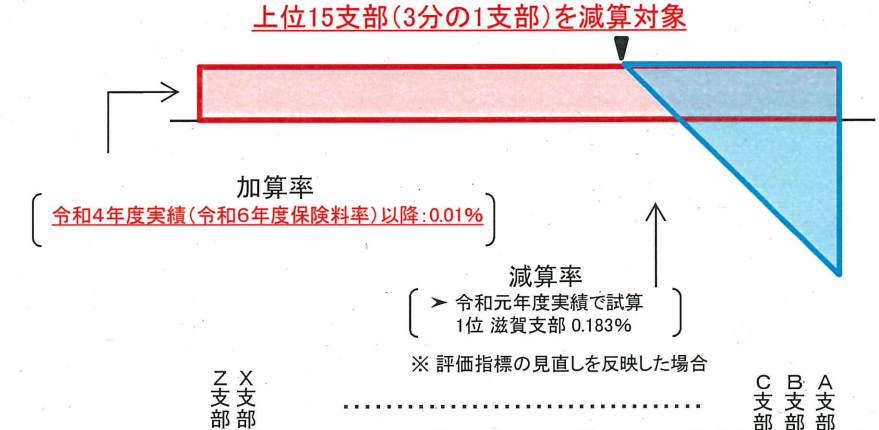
上位15支部（3分の1支部）を減算対象

加算率
令和4年度実績（令和6年度保険料率）以降：0.01%

減算率
➤ 令和元年度実績で試算
1位 滋賀支部 0.183%

※ 評価指標の見直しを反映した場合

Z支部 X支部 …………………… C支部 B支部 A支部